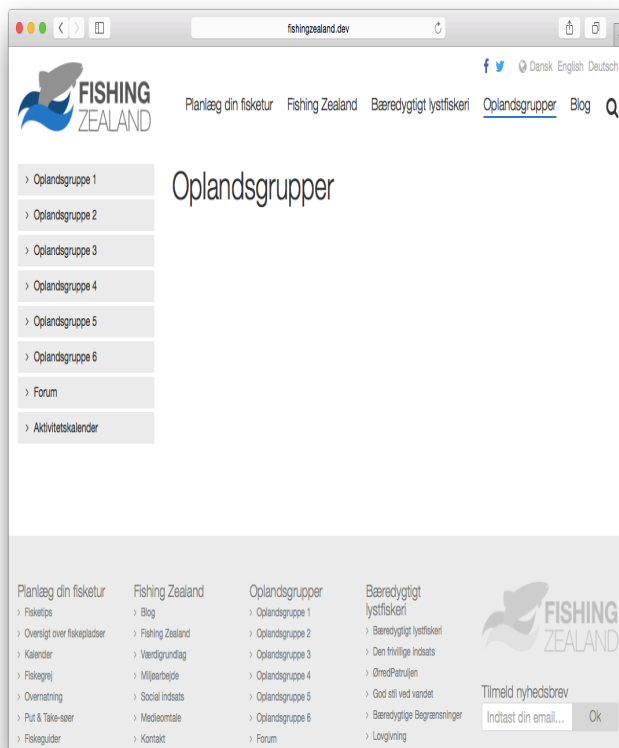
fishingzealand.dev

Dansk English Deutsch

FISHING ZEALAND

Planlæg din fisketur Fishing Zealand Bæredygtigt lystfiskeri Oplandsgrupper Blog

› Oplandsgruppe 1
› Oplandsgruppe 2
› Oplandsgruppe 3
› Oplandsgruppe 4
› Oplandsgruppe 5
› Oplandsgruppe 6
› Forum
› Aktivitetskalender

Oplandsgrupper

Planlæg din fisketur
› Fisketips
› Oversigt over fiskepladser
› Kalender
› Fiskegrej
› Overnatning
› Put & Take-søer
› Fiskeguider

Fishing Zealand
› Blog
› Fishing Zealand
› Værdigrundlag
› Miljøarbejde
› Social indsats
› Medieomtale
› Kontakt

Oplandsgrupper
› Oplandsgruppe 1
› Oplandsgruppe 2
› Oplandsgruppe 3
› Oplandsgruppe 4
› Oplandsgruppe 5
› Oplandsgruppe 6
› Forum

Bæredygtigt lystfiskeri
› Bæredygtigt lystfiskeri
› Den frivillige indsats
› ØrredPatruljen
› God stil ved vandet
› Bæredygtige Begrænsninger
› Lovgivning

FISHING ZEALAND

Tilmeld nyhedsbrev
Indtast din email...
Ok